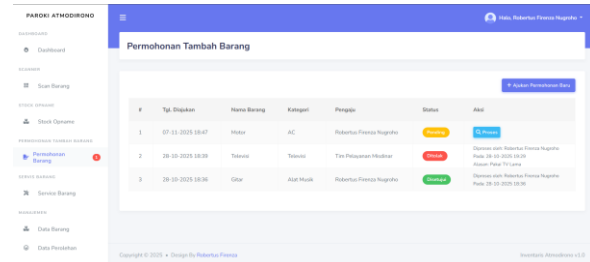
PAROKI ATMODIRONO

DASHBOARD

Dashboard

SCANNER

Scan Barang

STOCK OPNAME

Stock Opname

PERMOHONAN TAMBAH BARANG

Permohonan Barang

SERVICE BARANG

Service Barang

MANAJEMEN

Data Barang

Data Peralatan

Halo, Robertus Firenza Nugroho

Permohonan Tambah Barang

+ Ajukan Permohonan Baru

| # | Tgl. Diajukan | Nama Barang | Kategori | Pengaju | Status | Aksi |
|---|---|---|---|---|---|---|
| 1 | 07-11-2025 18:47 | Motor | AC | Robertus Firenza Nugroho | Pending | Proses |
| 2 | 28-10-2025 18:38 | Televisi | Televisi | Tim Pelayanan Misdinar | Ditolak | Diproses oleh: Robertus Firenza Nugroho Pada: 28-10-2025 18:39 Alasan: Pakai TV Lama |
| 3 | 28-10-2025 18:36 | Gitar | Alat Musik | Robertus Firenza Nugroho | Disetujui | Diproses oleh: Robertus Firenza Nugroho Pada: 28-10-2025 18:36 |

Copyright © 2025 • Design By Robertus Firenza

Inventaris Atmodirono v1.0